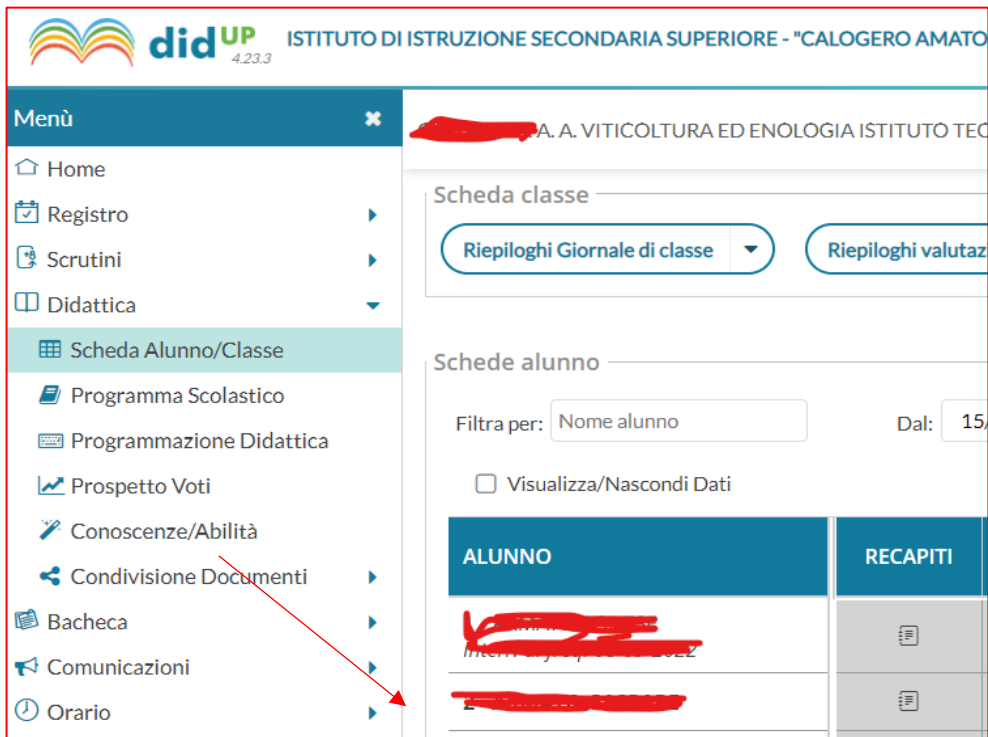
did UP 4.23.3 ISTITUTO DI ISTRUZIONE SECONDARIA SUPERIORE - "CALOGERO AMATO

Menù

Home

Registro

Scrutini

Didattica

Scheda Alunno/Classe

Programma Scolastico

Programmazione Didattica

Prospetto Voti

Conoscenze/Abilità

Condivisione Documenti

Bacheca

Comunicazioni

Orario

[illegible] A. A. VITICOLTURA ED ENOLOGIA ISTITUTO TEC

Scheda classe

Riepiloghi Giornale di classe

Riepiloghi valutaz

Schede alunno

Filtra per: Nome alunno

Dal: 15/

Visualizza/Nascondi Dati

| ALUNNO | RECAPITI |
|---|---|
| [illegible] | |
| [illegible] | |